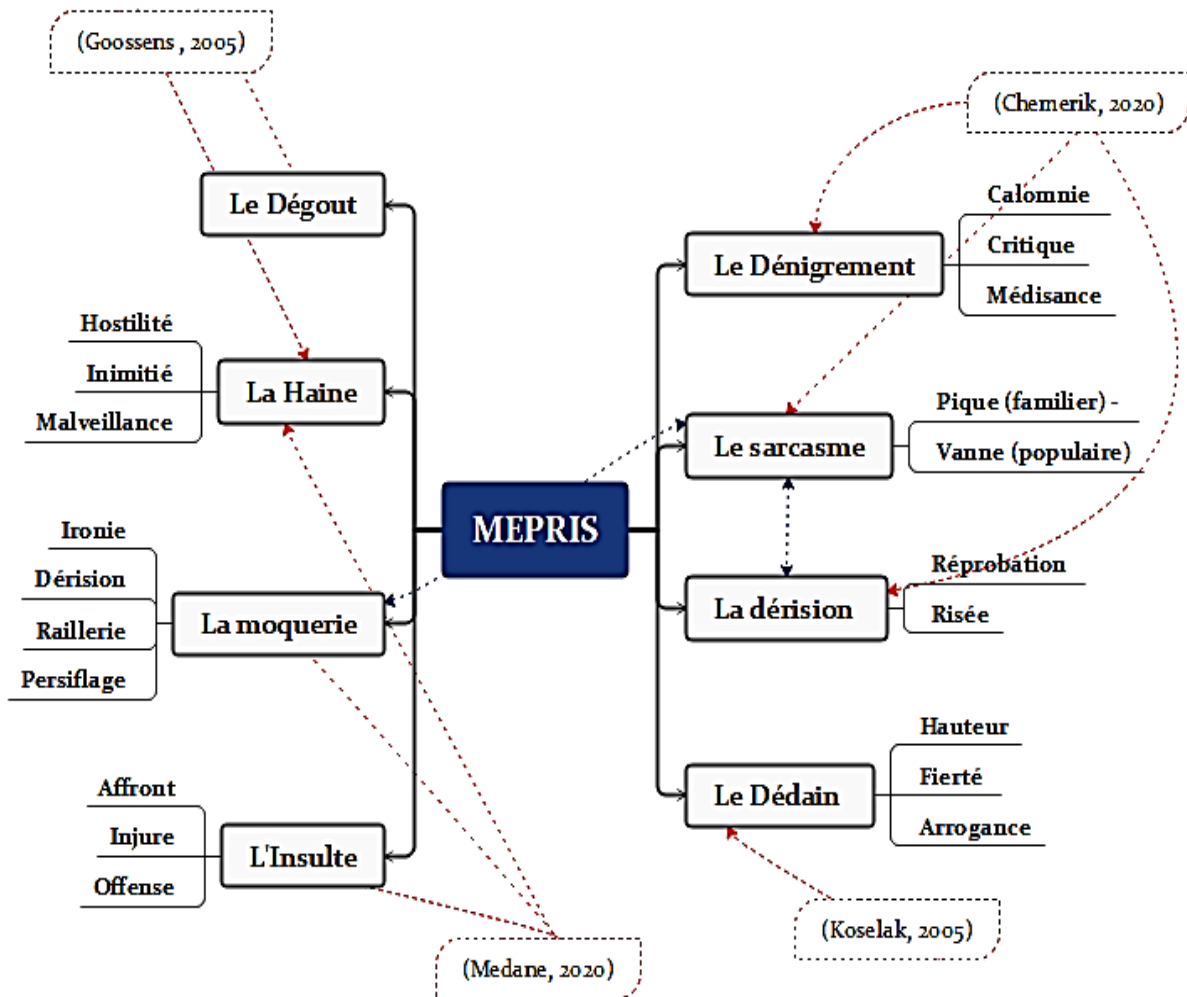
(Goossens , 2005)

(Chemerik, 2020)

Le Dégout

Hostilité
Inimitié
Malveillance

La Haine

Ironie
Dérision
Raillerie
Persiflage

La moquerie

Affront
Injure
Offense

L'Insulte

MEPRIS

Le Dénigrement

Calomnie
Critique
Médisance

Le sarcasme

Pique (familier) -
Vanne (populaire)

La dérision

Réprobation
Risée

Le Dédain

Hauteur
Fierté
Arrogance

(Koselak, 2005)

(Medane, 2020)